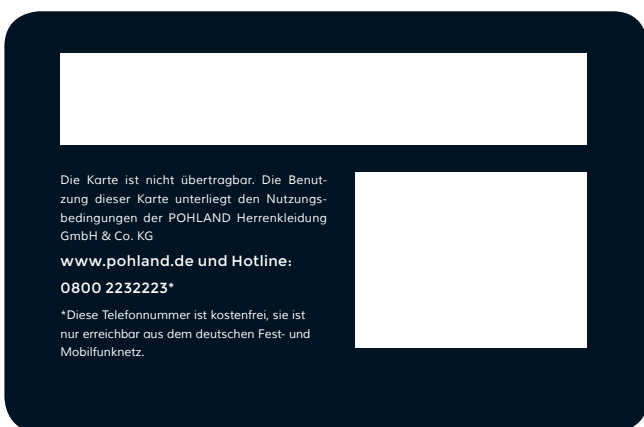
Die Karte ist nicht übertragbar. Die Benutzung dieser Karte unterliegt den Nutzungsbedingungen der POHLAND Herrenkleidung GmbH & Co. KG

www.pohland.de und Hotline:

0800 2232223*

*Diese Telefonnummer ist kostenfrei, sie ist nur erreichbar aus dem deutschen Fest- und Mobilfunknetz.